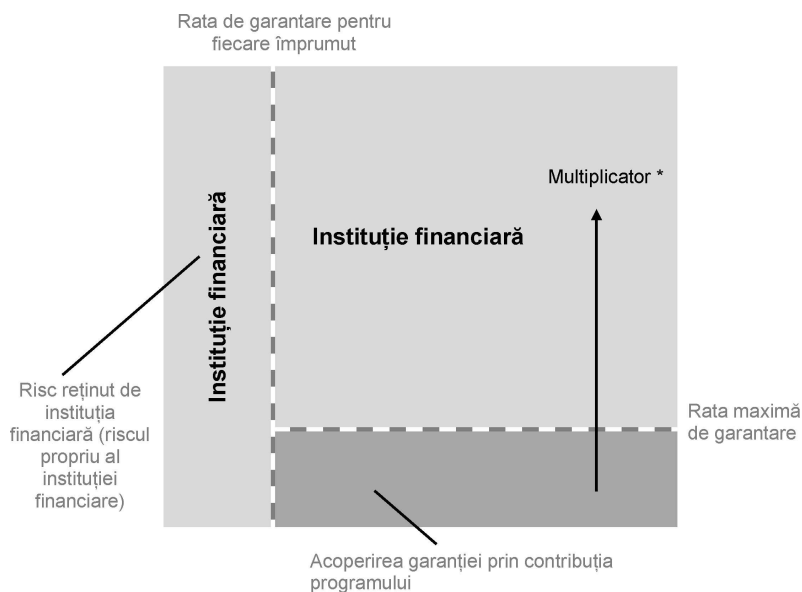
Rata de garantare pentru fiecare împrumut

Instituție financiară

Multiplicator *

Instituție financiară

Risc reținut de instituția financiară (riscul propriu al instituției financiare)

Rata maximă de garantare

Acoperirea garanției prin contribuția programului